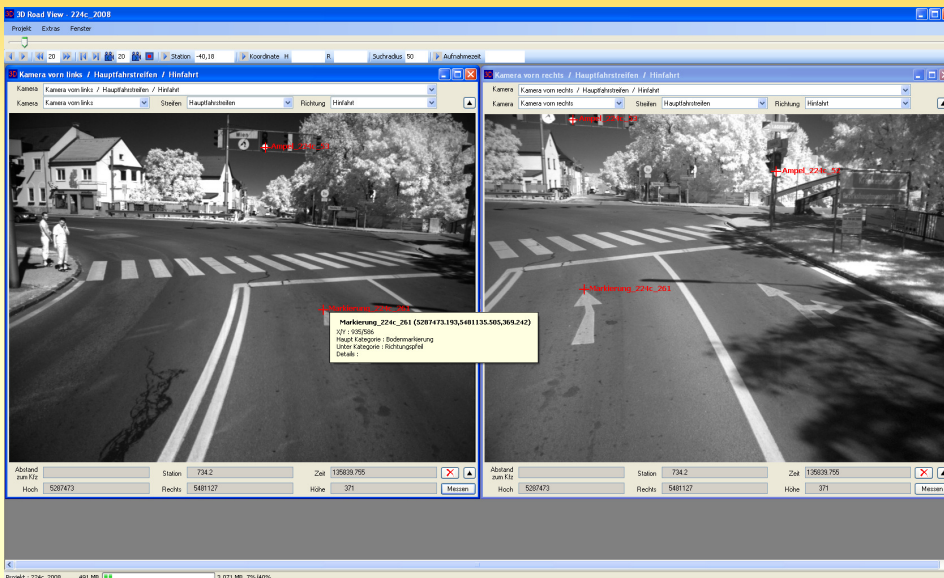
3D Road View - 224c_2008

Projekt Extras Fenster

28 20 Station -48,18 Koordinate H R Suchradius 50 Aufnahmezeit

Kamera vorn links / Hauptfahrstreifen / Hinfahrt

Kamera Kamera vorn links / Hauptfahrstreifen / Hinfahrt

Kamera Kamera vorn links Streifen Hauptfahrstreifen Richtung Hinfahrt

Ampel_224c_54

Markierung_224c_261

Markierung_224c_261 (5287473.193,5481135.505,369.242)
X/Y : 935/586
Haupt Kategorie : Bodenmarkierung
Unter Kategorie : Richtungspfeil
Details :

Abstand zum Kfz

Station 734.2

Zeit 135839.755

Hoch 5287473

Rechts 5481127

Höhe 371

Messen

Kamera vorn rechts / Hauptfahrstreifen / Hinfahrt

Kamera Kamera vorn rechts / Hauptfahrstreifen / Hinfahrt

Kamera Kamera vorn rechts Streifen Hauptfahrstreifen Richtung Hinfahrt

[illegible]

Ampel_224c_54

Markierung_224c_261

Abstand zum Kfz

Station 734.2

Zeit 135839.755

Hoch 5287473

Rechts 5481127

Höhe 371

Messen

Projekt : 224c_2008 491 MB 2.071 MB, 7% [40%